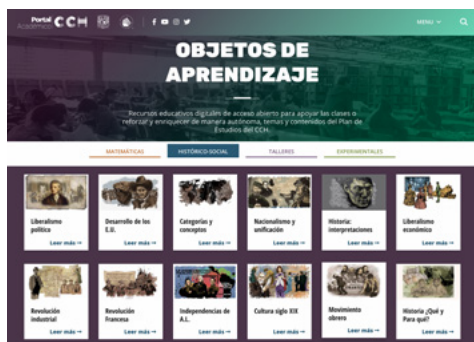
Portal Académico CCH

MENU

OBJETOS DE APRENDIZAJE

Recursos educativos digitales de acceso abierto para apoyar las clases o reforzar y enriquecer de manera autónoma, temas y contenidos del Plan de Estudios del CCH.

MATEMÁTICAS | HISTÓRICO-SOCIAL | TALLERES | EXPERIMENTALES

Liberalismo político
Leer más →

Desarrollo de los E.U.
Leer más →

Categorías y conceptos
Leer más →

Nacionalismo y unificación
Leer más →

Historia: interpretaciones
Leer más →

Liberalismo económico
Leer más →

Revolución industrial
Leer más →

Revolución Francesa
Leer más →

Independencias de A.L.
Leer más →

Cultura siglo XIX
Leer más →

Movimiento obrero
Leer más →

Historia ¿Qué y Para qué?
Leer más →